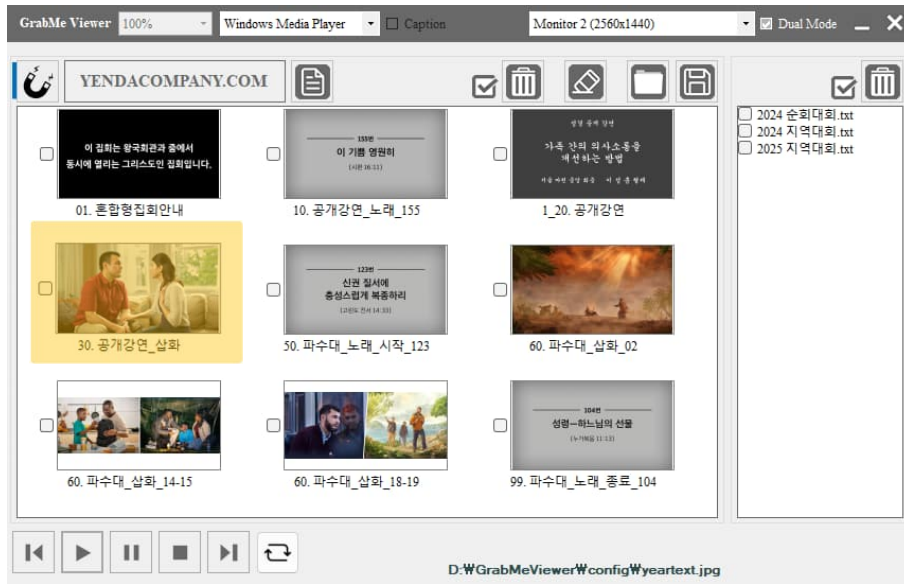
GrabMe Viewer 100% Windows Media Player Caption Monitor 2 (2560x1440) Dual Mode

YENDACOMPANY.COM

이 집회는 왕국회관과 중에서 동시에 열리는 그리스도인 집회입니다.
01. 혼합형집회안내

155번
이 기쁨 영원히
(시편 16:11)
10. 공개강연_노래_155

성경 속에 담긴
가족 간의 의사소통을 개선하는 방법
1_20. 공개강연

30. 공개강연_삽화

123번
신권 질서에 충성스럽게 복종하리
(고린도 전서 14:33)
50. 파수대_노래_시작_123

60. 파수대_삽화_02

60. 파수대_삽화_14-15

60. 파수대_삽화_18-19

104번
성령—하느님의 선물
(누가복음 11:13)
99. 파수대_노래_종료_104

2024 순회대회.txt
2024 지역대회.txt
2025 지역대회.txt

D:₩GrabMeViewer₩config₩yeartext.jpg